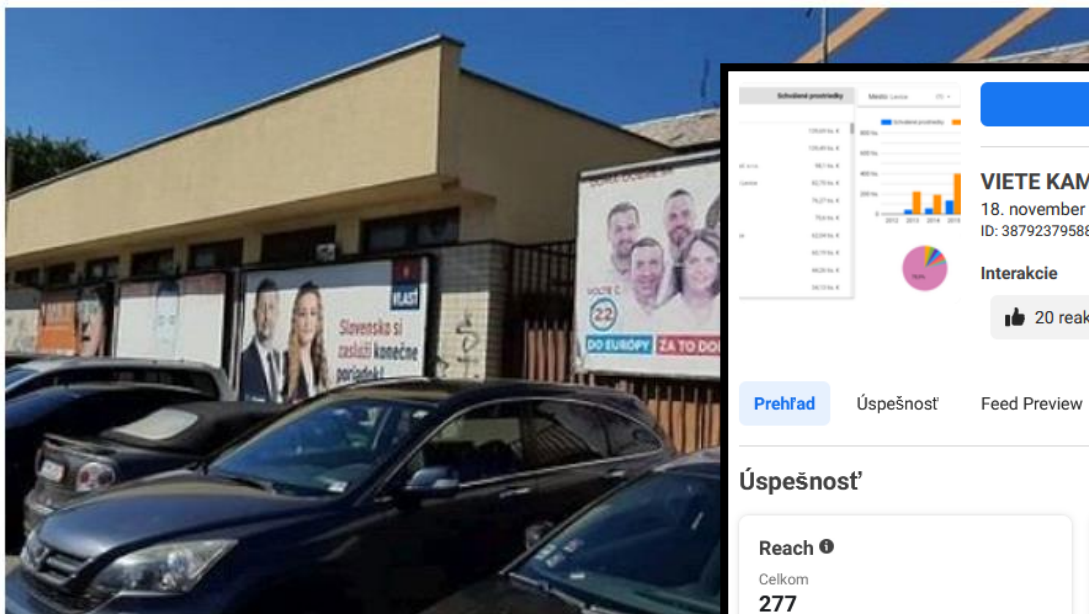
VLAST

Slovensko si zaslúži konečne poriadok!

VOLTE Č.

22

DO EURÓPY

ZA TO DO

Schválené prostriedky

Mesto: Levice

Schválené prostriedky

VIETE KAM

18. november

ID: 38792379588

Interakcie

20 reak

Prehľad

Úspešnosť

Feed Preview

Úspešnosť

Reach

Celkom

277